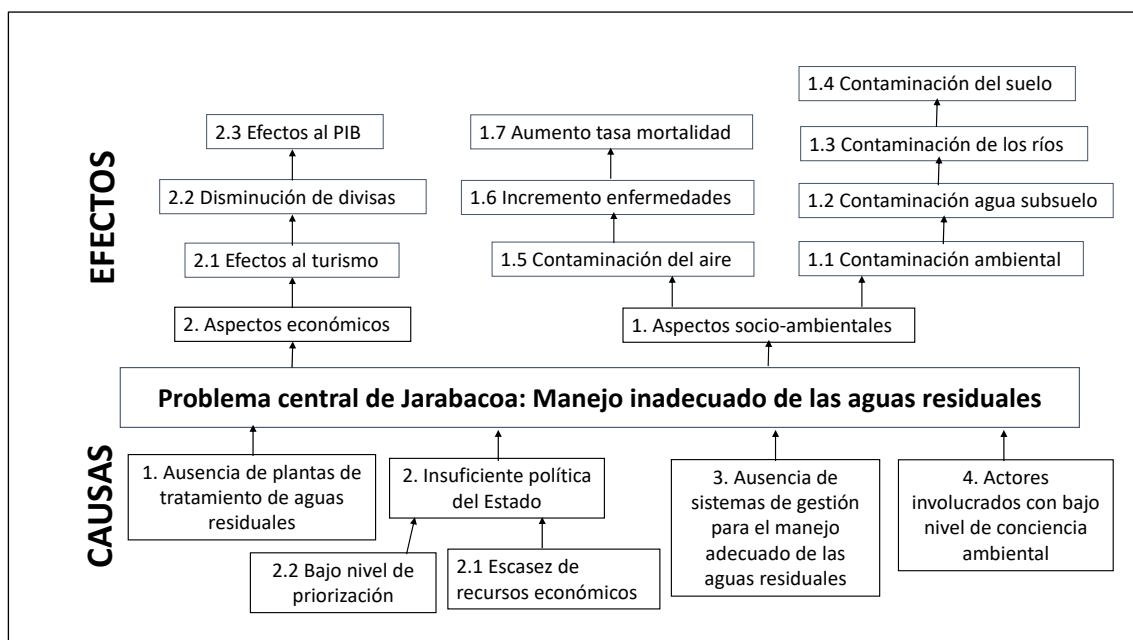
EFECTOS

2.3 Efectos al PIB

2.2 Disminución de divisas

2.1 Efectos al turismo

2. Aspectos económicos

1.7 Aumento tasa mortalidad

1.6 Incremento enfermedades

1.5 Contaminación del aire

1.4 Contaminación del suelo

1.3 Contaminación de los ríos

1.2 Contaminación agua subsuelo

1.1 Contaminación ambiental

1. Aspectos socio-ambientales

Problema central de Jarabacoa: Manejo inadecuado de las aguas residuales

CAUSAS

1. Ausencia de plantas de tratamiento de aguas residuales

2. Insuficiente política del Estado

2.2 Bajo nivel de priorización

2.1 Escasez de recursos económicos

3. Ausencia de sistemas de gestión para el manejo adecuado de las aguas residuales

4. Actores involucrados con bajo nivel de conciencia ambiental